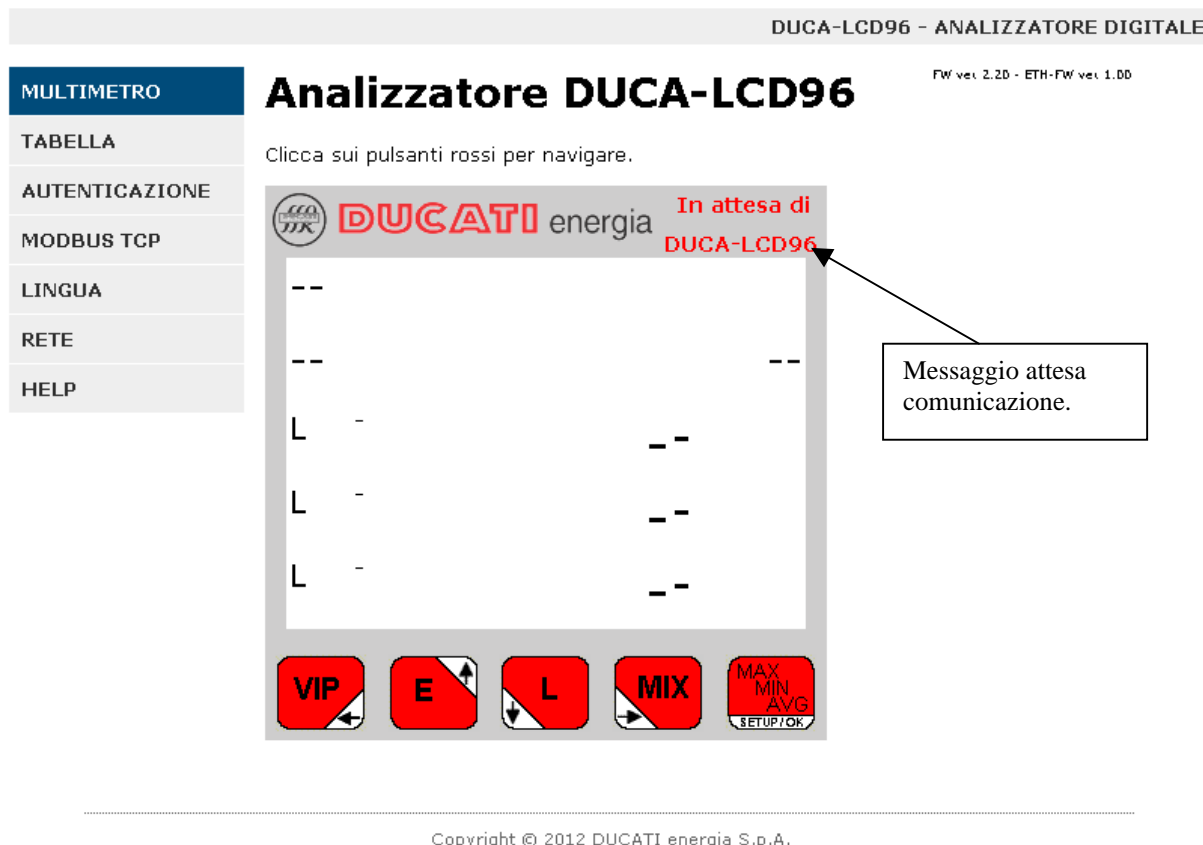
DUCA-LCD96 - ANALIZZATORE DIGITALE

MULTIMETRO
TABELLA
AUTENTICAZIONE
MODBUS TCP
LINGUA
RETE
HELP

Analizzatore DUCA-LCD96

FW ver 2.20 - ETH-FW ver 1.00

Clicca sui pulsanti rossi per navigare.

DUCATI energia

In attesa di DUCA-LCD96

--

--

--

L -

--

L -

--

L -

--

VIP

E

L

MIX

MAX MIN AVG SETUP/OK

Messaggio attesa comunicazione.

Copyright © 2012 DUCATI energia S.p.A.